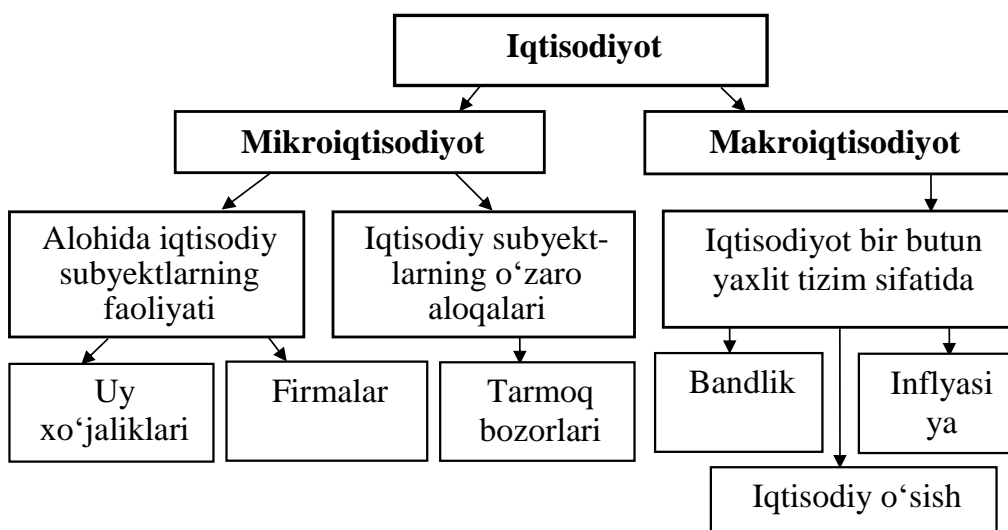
Iqtisodiyot

Mikroiqtisodiyot

Makroiqtisodiyot

Alohida iqtisodiy subyektlarning faoliyati

Iqtisodiy subyektlarning o‘zaro aloqalari

Iqtisodiyot bir butun yaxlit tizim sifatida

Uy xo‘jaliklari

Firmalar

Tarmoq bozorlari

Bandlik

Inflyasiya

Iqtisodiy o‘sish